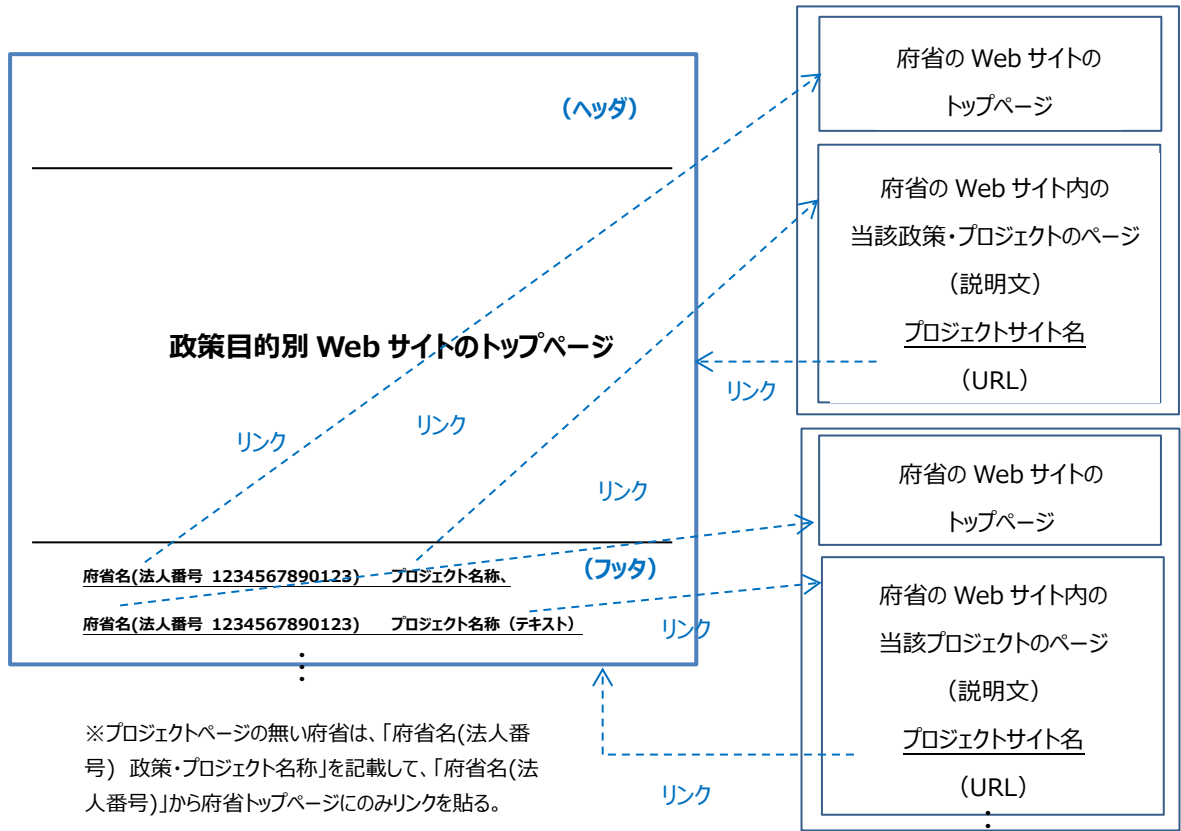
（ヘッダ）

政策目的別 Web サイトのトップページ

リンク

リンク

リンク

（フッタ）

府省名(法人番号 1234567890123) プロジェクト名称、

府省名(法人番号 1234567890123) プロジェクト名称（テキスト）

⋮

※プロジェクトページの無い府省は、「府省名(法人番号) 政策・プロジェクト名称」を記載して、「府省名(法人番号)」から府省トップページにのみリンクを貼る。

府省の Web サイトの トップページ

府省の Web サイト内の 当該政策・プロジェクトのページ （説明文） プロジェクトサイト名 （URL）

リンク

府省の Web サイトの トップページ

府省の Web サイト内の 当該プロジェクトのページ （説明文） プロジェクトサイト名 （URL）

⋮

リンク

リンク